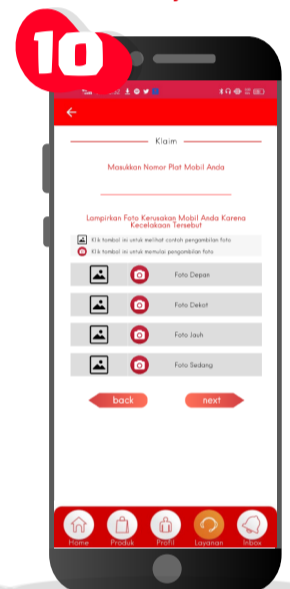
10

Klaim

Masukkan Nomor Plat Mobil Anda

Lampirkan Foto Kerusakan Mobil Anda Karena Kecelakaan Tersebut

Klik tombol ini untuk melihat contoh pengambilan foto

Klik tombol ini untuk memulai pengambilan foto

Foto Depan

Foto Dekat

Foto Jauh

Foto Sedang

back

next

Home

Produk

Profil

Layanan

Inbox